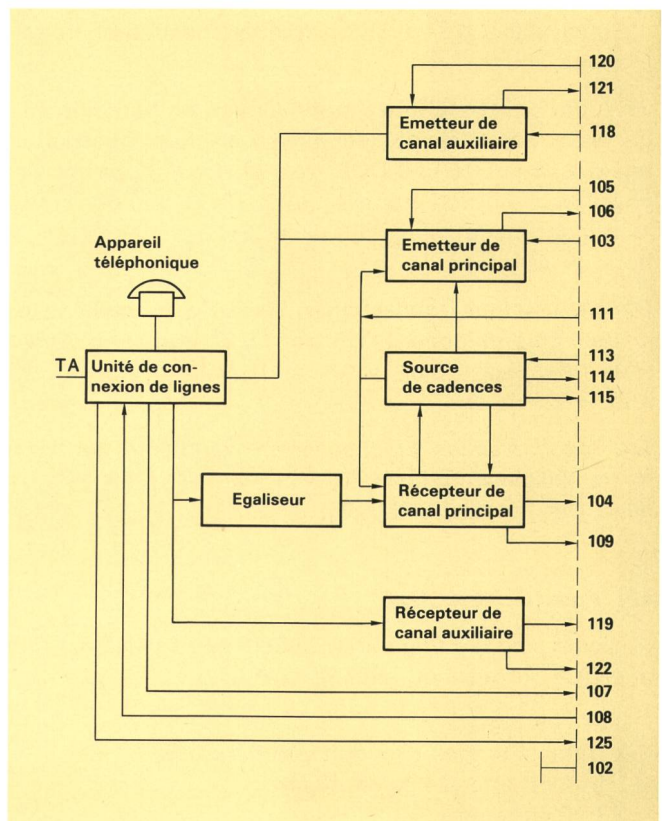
Appareil téléphonique

TA

Unité de connexion de lignes

Emetteur de canal auxiliaire

Emetteur de canal principal

Source de cadences

Egaliseur

Récepteur de canal principal

Récepteur de canal auxiliaire

120
121
118
105
106
103
111
113
114
115
104
109
119
122
107
108
125
102